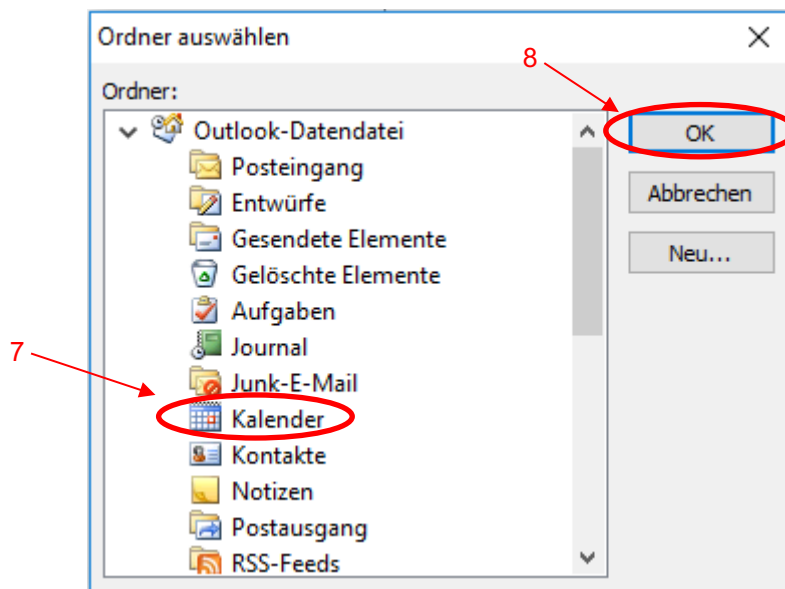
Ordner auswählen

Ordner:

Outlook-Datendatei
Posteingang
Entwürfe
Gesendete Elemente
Gelöschte Elemente
Aufgaben
Journal
Junk-E-Mail
Kalender
Kontakte
Notizen
Postausgang
RSS-Feeds

OK
Abbrechen
Neu...

7
8